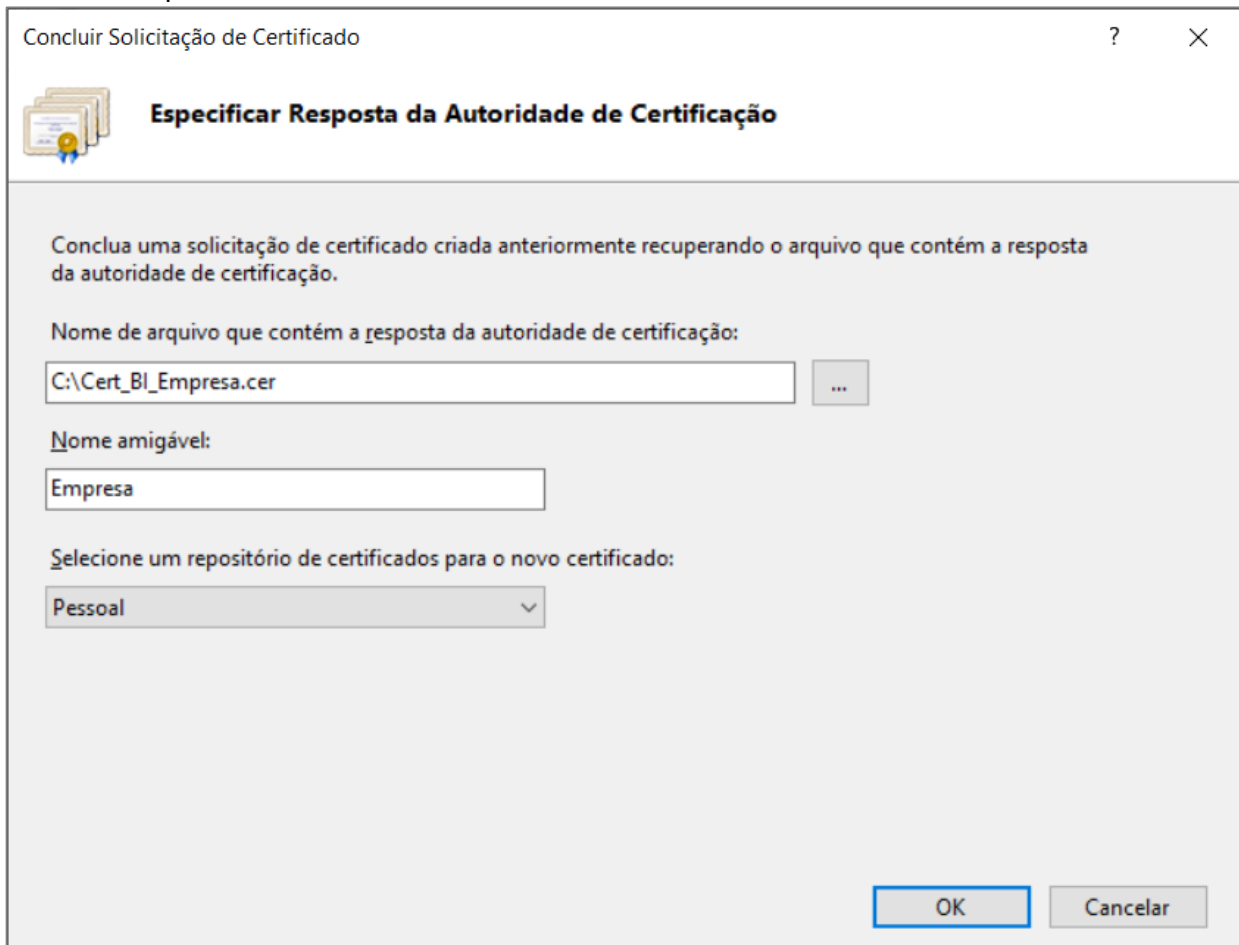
Concluir Solicitação de Certificado

?

×

Especificar Resposta da Autoridade de Certificação

Conclua uma solicitação de certificado criada anteriormente recuperando o arquivo que contém a resposta da autoridade de certificação.

Nome de arquivo que contém a resposta da autoridade de certificação:

C:\Cert_BI_Empresa.cer

...

Nome amigável:

Empresa

Selecione um repositório de certificados para o novo certificado:

Pessoal

OK

Cancelar